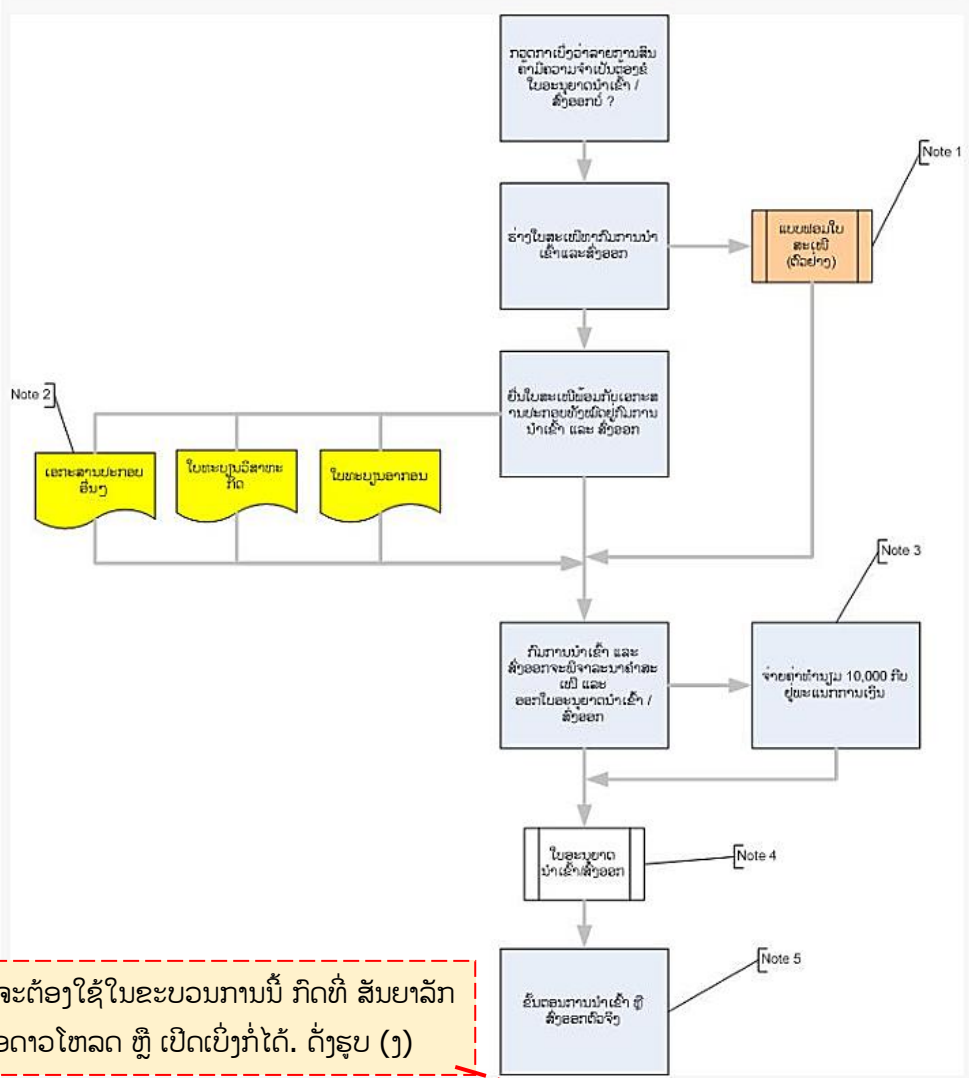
ກວດກາເບິ່ງວ່າລາຍການສິນຄ້າມີຄວາມຈຳເປັນຕ້ອງມີໃບອະນຸຍາດນຳເຂົ້າ / ສົ່ງອອກບໍ່ ?

Note 1

ຮ່າງໃບສະເໜີຫາກົມການນຳເຂົ້າແລະສົ່ງອອກ

ແບບຟອມໃບສະເໜີ (ຕົວຢ່າງ)

Note 2

ຍື່ນໃບສະເໜີພ້ອມກັບເອກະສານປະກອບທັງໝົດຢູ່ກົມການນຳເຂົ້າ ແລະ ສົ່ງອອກ

ເອກະສານປະກອບອື່ນໆ

ໃບທະບຽນວິສາຫະກິດ

ໃບທະບຽນອາກອນ

Note 3

ກົມການນຳເຂົ້າ ແລະ ສົ່ງອອກຈະພິຈາລະນາຄຳສະເໜີ ແລະ ອອກໃບອະນຸຍາດນຳເຂົ້າ / ສົ່ງອອກ

ຈ່າຍຄ່າທຳນຽມ 10,000 ກີບ ຢູ່ພະແນກການເງິນ

ໃບອະນຸຍາດ ນຳເຂົ້າ/ສົ່ງອອກ

Note 4

Note 5

ຂັ້ນຕອນການນຳເຂົ້າ ຫຼື ສົ່ງອອກຕົວຈິງ

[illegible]ຈະຕ້ອງໃຊ້ໃນຂະບວນການນີ້ ກົດທີ່ ສັນຍາລັກ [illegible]ອດາວໂຫລດ ຫຼື ເປີດເບິ່ງກໍ່ໄດ້. ດັ່ງຮູບ (ງ)